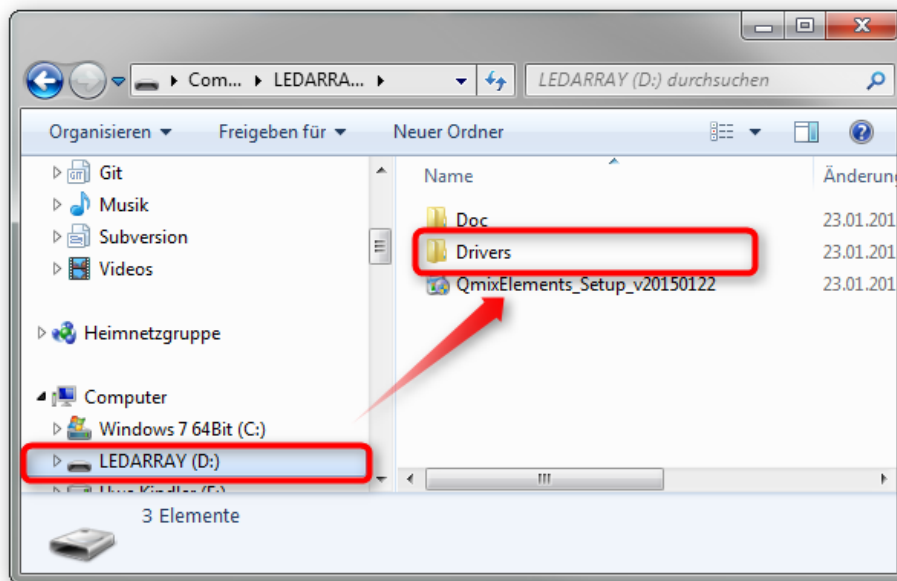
Com... ▸ LEDARRA... ▸

LEDARRAY (D:) durchsuchen

Organisieren ▾ Freigeben für ▾ Neuer Ordner

Git
Musik
Subversion
Videos

Heimnetzgruppe

Computer
Windows 7 64Bit (C:)
LEDARRAY (D:)
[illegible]

Name
Änderung

Doc 23.01.201
Drivers 23.01.201
QmixElements_Setup_v20150122 23.01.201

3 Elemente